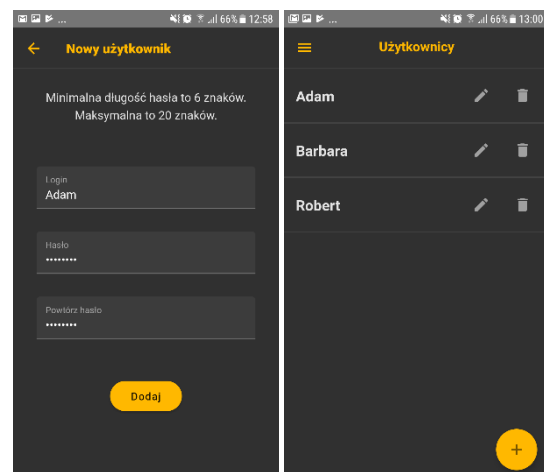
... 66% 12:58

Nowy użytkownik

Minimalna długość hasła to 6 znaków. Maksymalna to 20 znaków.

Login
Adam

Hasło
••••••••

Powtórz hasło
••••••••

Dodaj

... 66% 13:00

Użytkownicy

Adam

Barbara

Robert

+